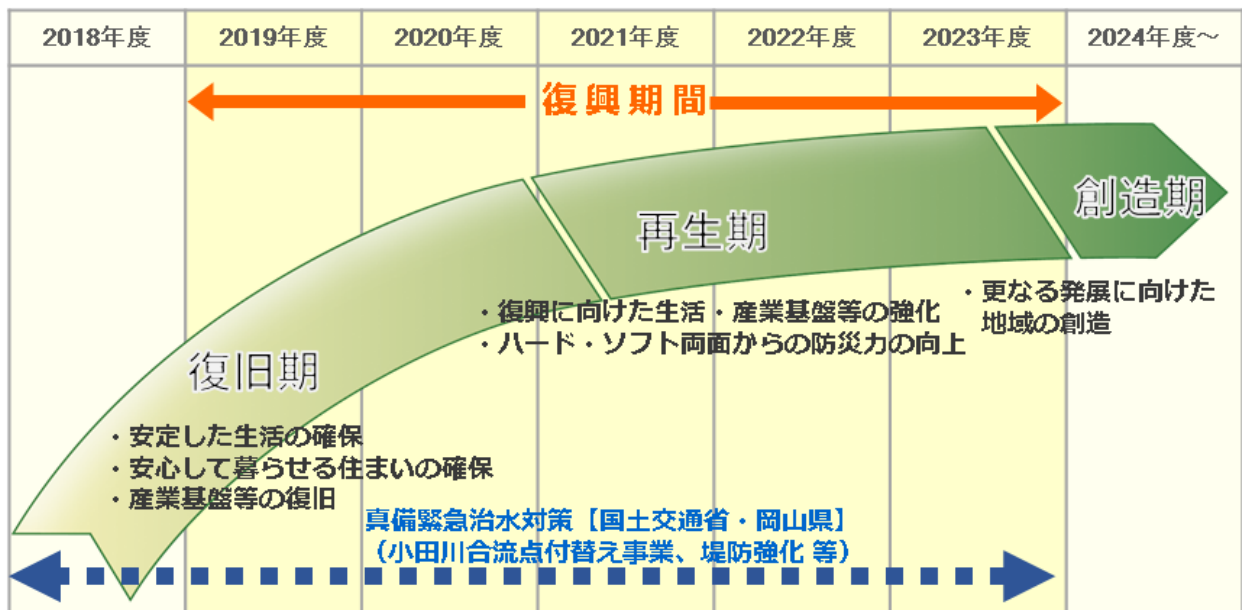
| 2018年度 | 2019年度 | 2020年度 | 2021年度 | 2022年度 | 2023年度 | 2024年度～ |
|---|---|---|---|---|---|---|

復興期間

創造期

再生期

・更なる発展に向けた地域の創造

・復興に向けた生活・産業基盤等の強化
・ハード・ソフト両面からの防災力の向上

復旧期

・安定した生活の確保
・安心して暮らせる住まいの確保
・産業基盤等の復旧

真備緊急治水対策【国土交通省・岡山県】
（小田川合流点付替え事業、堤防強化 等）